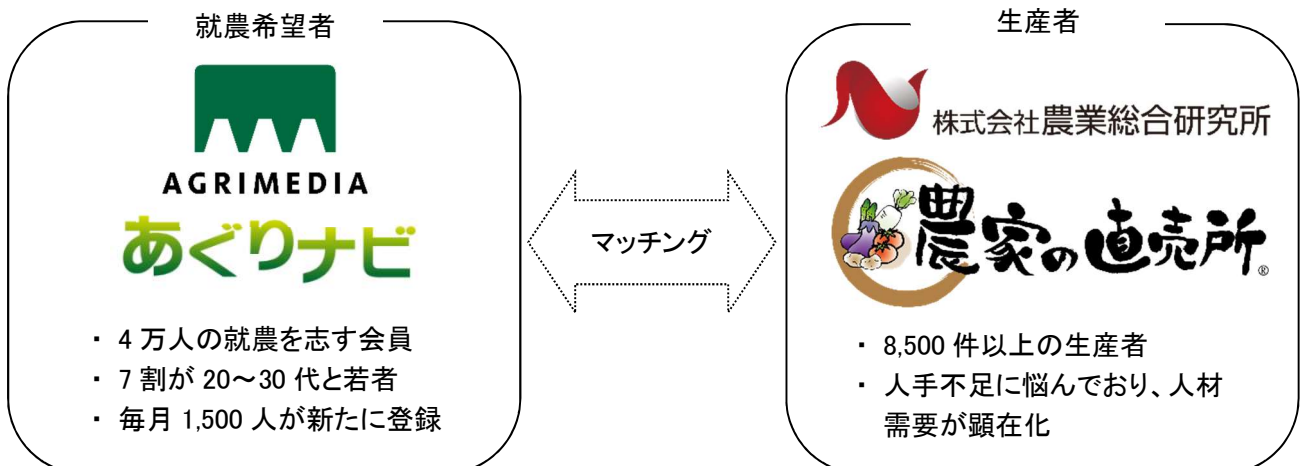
就農希望者

AGRIMEDIA
あぐりナビ

・ 4 万人の就農を志す会員
・ 7 割が 20～30 代と若者
・ 毎月 1,500 人が新たに登録

マッチング

生産者

株式会社農業総合研究所

農家の直売所®

・ 8,500 件以上の生産者
・ 人手不足に悩んでおり、人材需要が顕在化